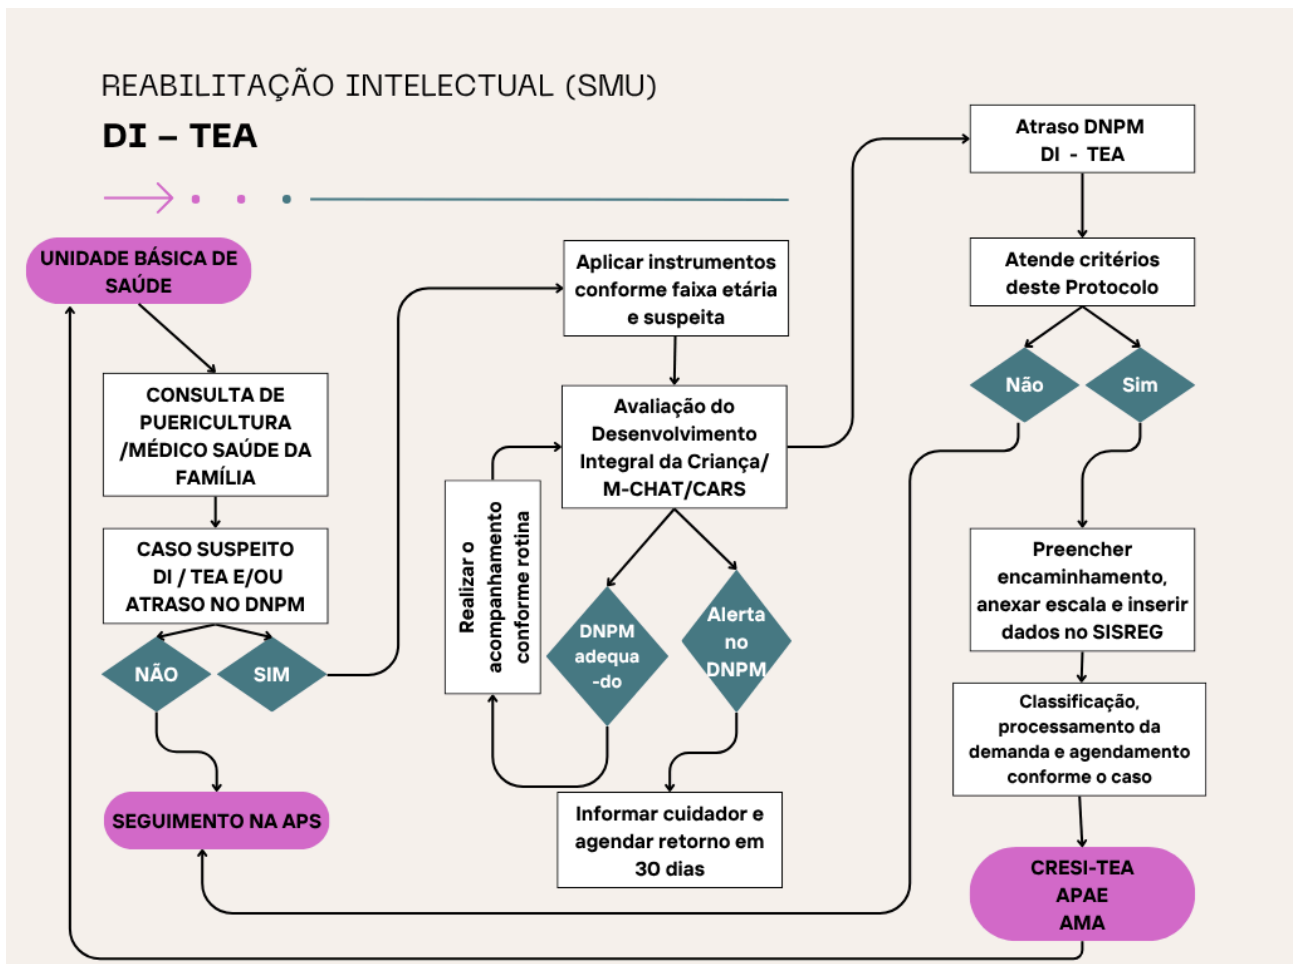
REABILITAÇÃO INTELECTUAL (SMU)

DI – TEA

UNIDADE BÁSICA DE SAÚDE

CONSULTA DE PUERICULTURA /MÉDICO SAÚDE DA FAMÍLIA

CASO SUSPEITO DI / TEA E/OU ATRASO NO DNPM

NÃO

SIM

SEGUIMENTO NA APS

Aplicar instrumentos conforme faixa etária e suspeita

Avaliação do Desenvolvimento Integral da Criança/ M-CHAT/CARS

Realizar o acompanhamento conforme rotina

DNPM adequa -do

Alerta no DNPM

Informar cuidador e agendar retorno em 30 dias

Atraso DNPM DI - TEA

Atende critérios deste Protocolo

Não

Sim

Preencher encaminhamento, anexar escala e inserir dados no SISREG

Classificação, processamento da demanda e agendamento conforme o caso

CRESI-TEA APAE AMA